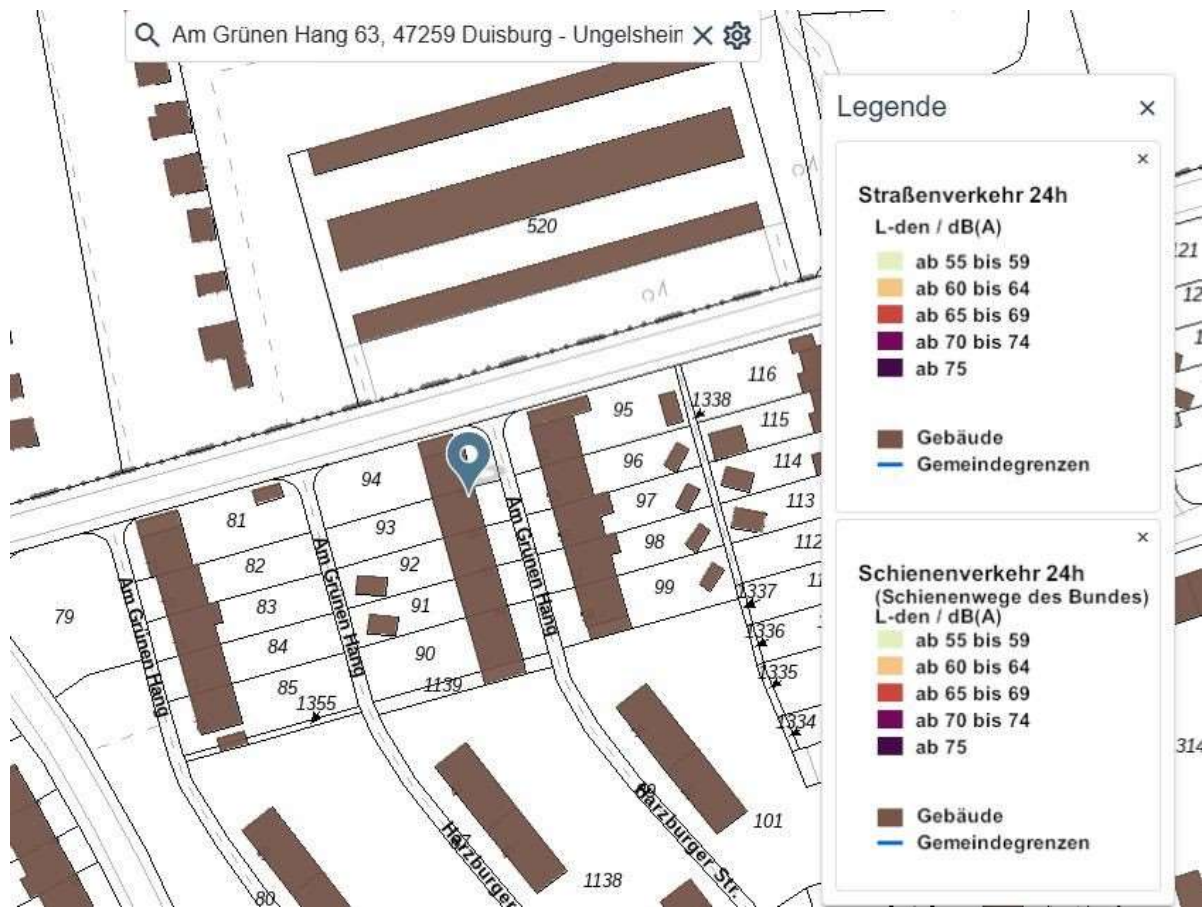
Am Grünen Hang 63, 47259 Duisburg - Ungelsheim

Legende

×

×

Straßenverkehr 24h
L-den / dB(A)
ab 55 bis 59
ab 60 bis 64
ab 65 bis 69
ab 70 bis 74
ab 75

Gebäude
Gemeindegrenzen

×

Schienenverkehr 24h
(Schienenwege des Bundes)
L-den / dB(A)
ab 55 bis 59
ab 60 bis 64
ab 65 bis 69
ab 70 bis 74
ab 75

Gebäude
Gemeindegrenzen

520
116
1338
95
115
96
114
97
113
98
112
99
1337
1336
1335
1334
94
93
92
91
90
1139
81
82
83
84
85
1355
79
Am Grünen Hang
Am Grünen Hang
Am Grünen Hang
Harzburger Str.
Harzburger
101
1138
80
121
12
314